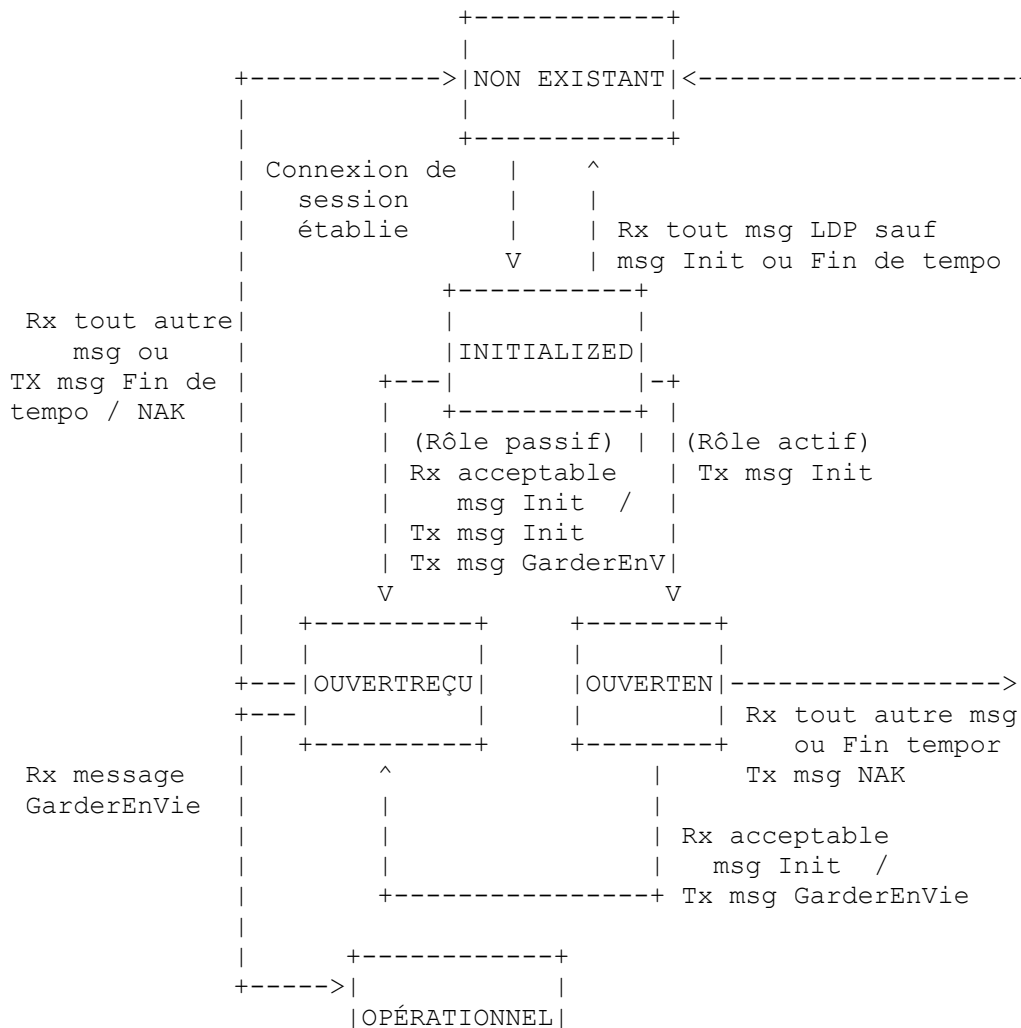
NON EXISTANT

Connexion de session établie

Rx tout msg LDP sauf msg Init ou Fin de tempo

INITIALIZED

Rx tout autre msg ou TX msg Fin de tempo / NAK

(Rôle passif) Rx acceptable msg Init / Tx msg Init Tx msg GarderEnV

(Rôle actif) Tx msg Init

OUVERTREÇU

OUVERTEN

Rx tout autre msg ou Fin tempor Tx msg NAK

Rx message GarderEnVie

Rx acceptable msg Init / Tx msg GarderEnVie

OPÉRATIONNEL